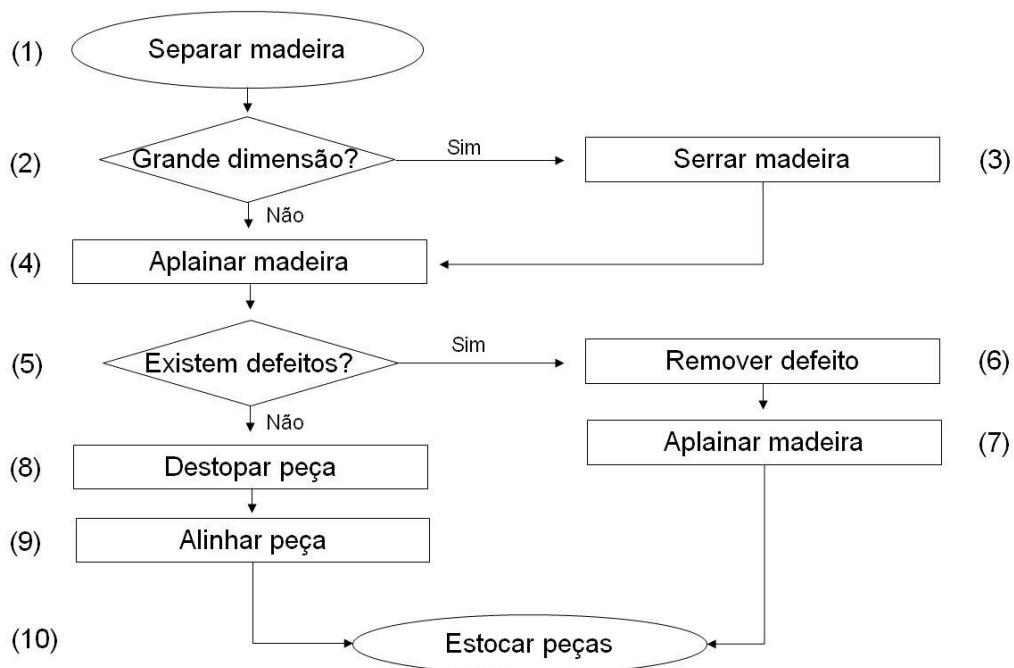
(1) Separar madeira

(2) Grande dimensão? Sim (3) Serrar madeira

Não

(4) Aplainar madeira

(5) Existem defeitos? Sim (6) Remover defeito

Não

(7) Aplainar madeira

(8) Destopar peça

(9) Alinhar peça

(10) Estocar peças